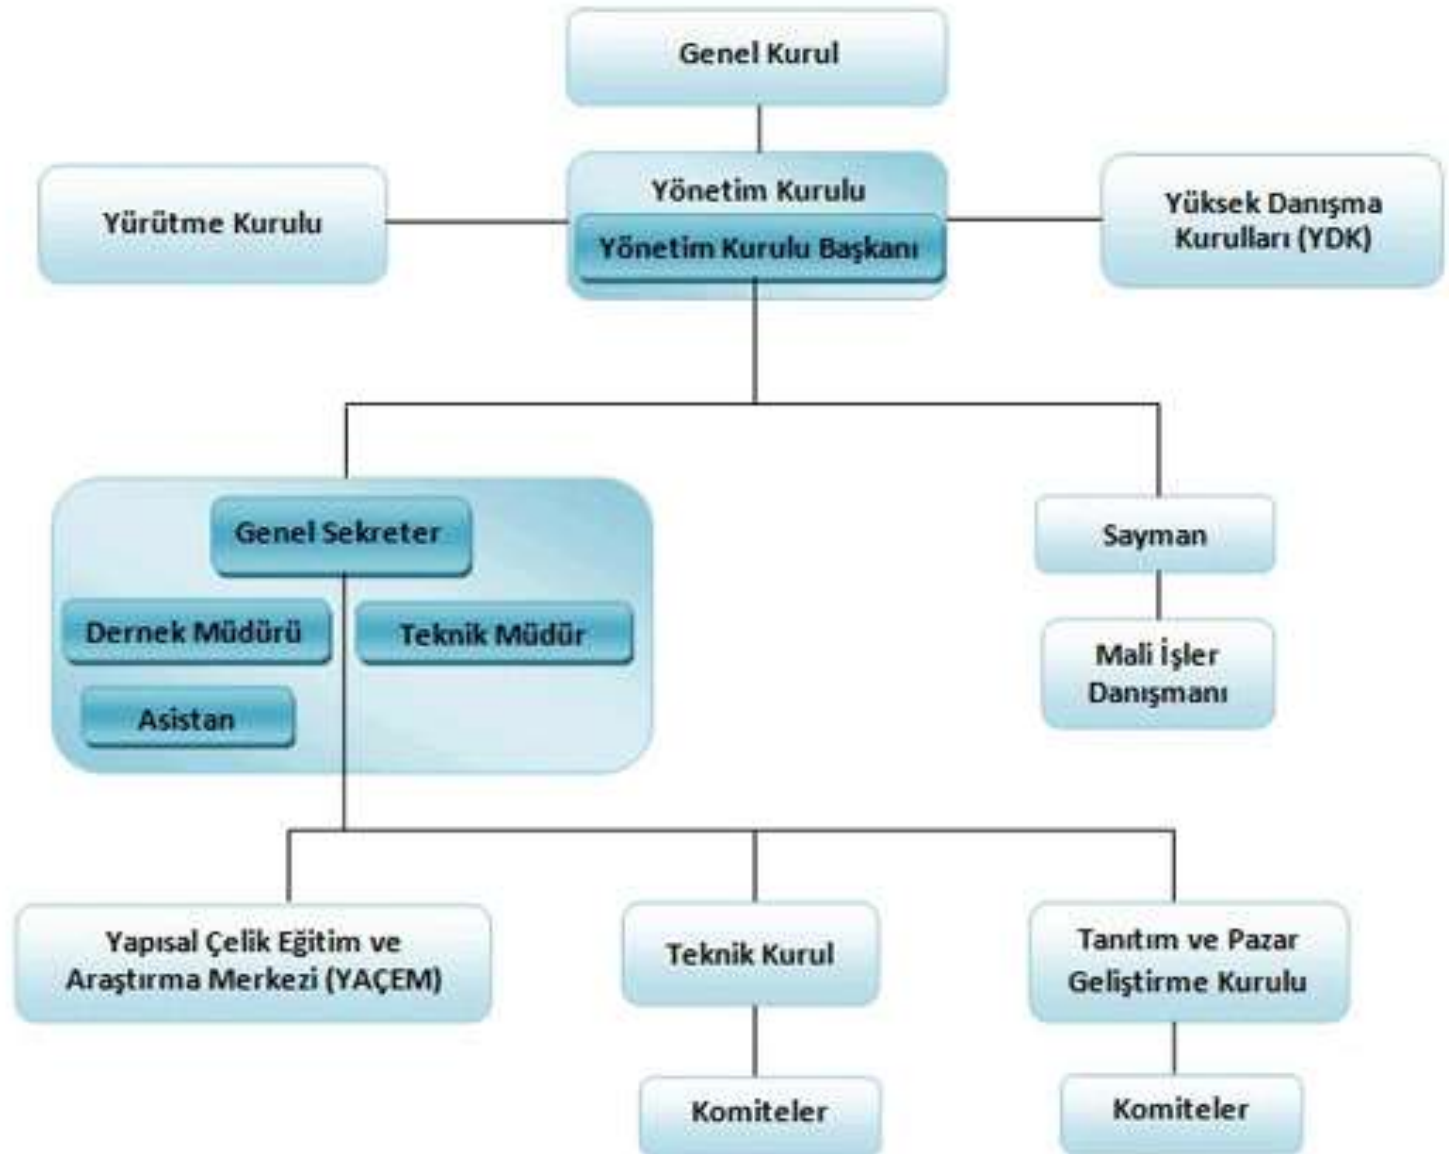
Genel Kurul

Yürütme Kurulu

Yönetim Kurulu

Yönetim Kurulu Başkanı

Yüksek Danışma Kurulları (YDK)

Genel Sekreter

Dernek Müdürü

Teknik Müdür

Asistan

Sayman

Mali İşler Danışmanı

Yapısal Çelik Eğitim ve Araştırma Merkezi (YAÇEM)

Teknik Kurul

Tanıtım ve Pazar Geliştirme Kurulu

Komiteler

Komiteler